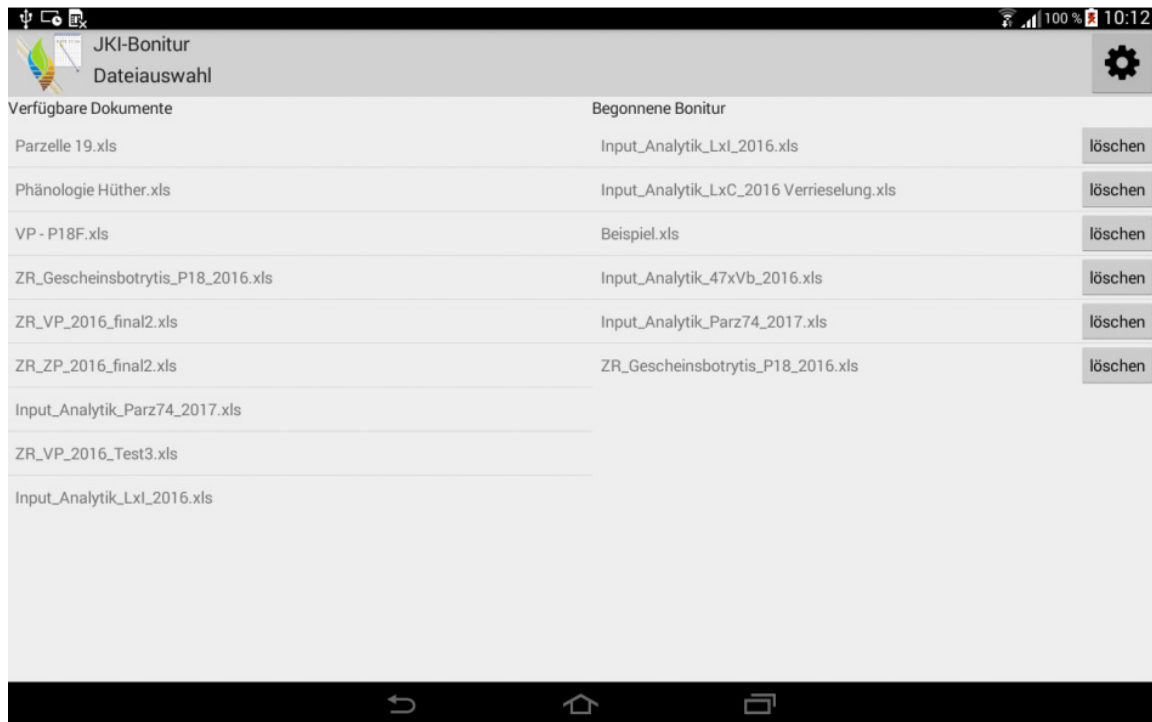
100 % 10:12

JKI-Bonitur
Dateiauswahl

Verfügbare Dokumente

Parzelle 19.xls

Phänologie Hüther.xls

VP - P18F.xls

ZR_Gescheinsbotrytis_P18_2016.xls

ZR_VP_2016_final2.xls

ZR_ZP_2016_final2.xls

Input_Analytik_Parz74_2017.xls

ZR_VP_2016_Test3.xls

Input_Analytik_LxI_2016.xls

Begonnene Bonitur

Input_Analytik_LxI_2016.xls löschen

Input_Analytik_LxC_2016 Verrieselung.xls löschen

Beispiel.xls löschen

Input_Analytik_47xVb_2016.xls löschen

Input_Analytik_Parz74_2017.xls löschen

ZR_Gescheinsbotrytis_P18_2016.xls löschen